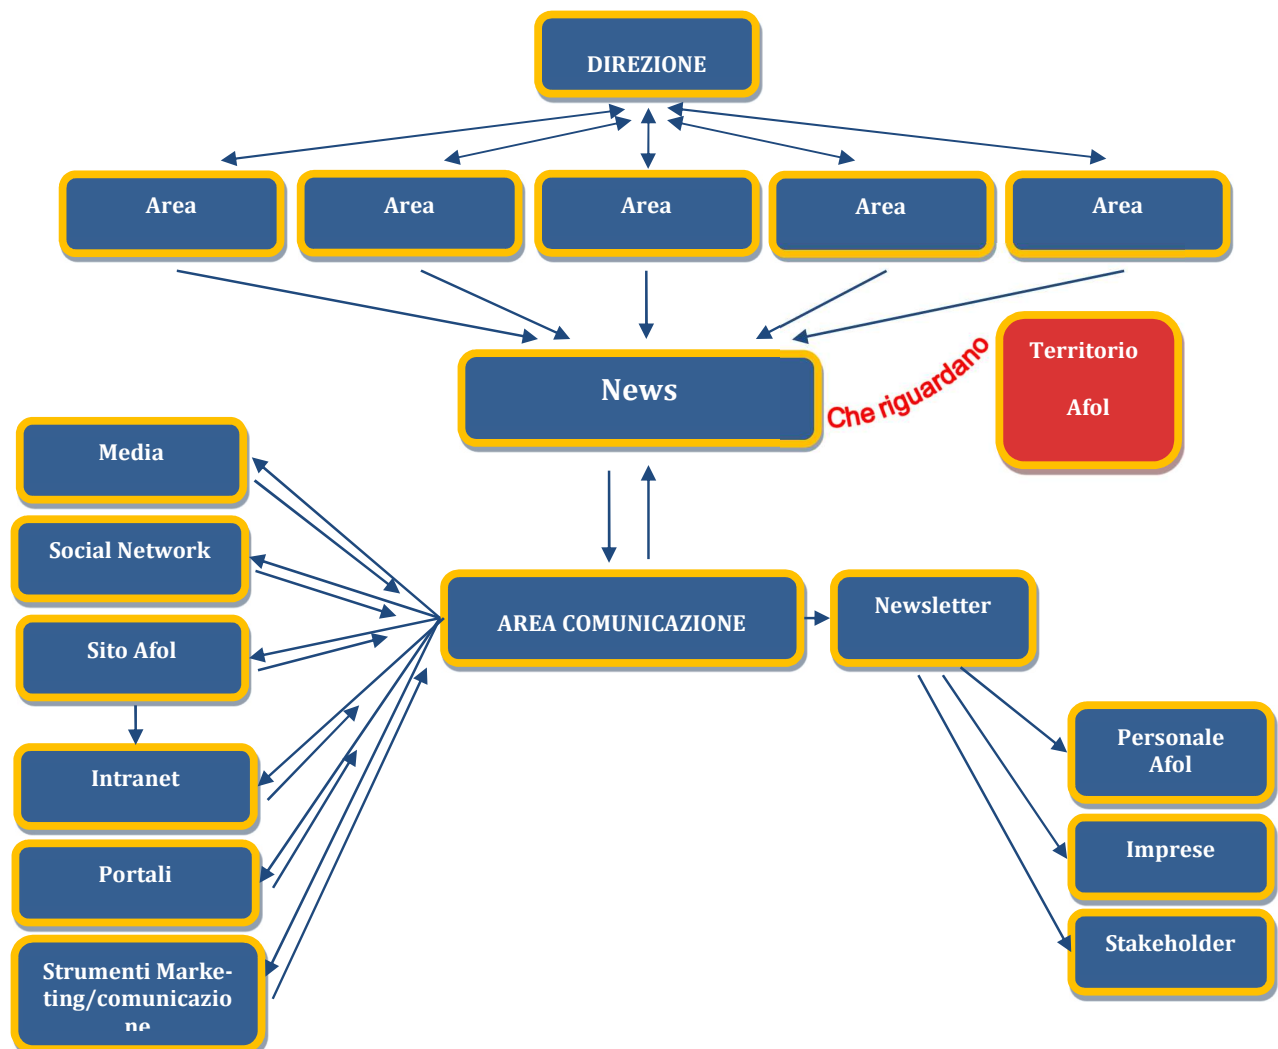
DIREZIONE

Area

Area

Area

Area

Area

News

Che riguardano

Territorio

Afol

Media

Social Network

Sito Afol

Intranet

Portali

Strumenti Marketing/comunicazione

AREA COMUNICAZIONE

Newsletter

Personale Afol

Imprese

Stakeholder